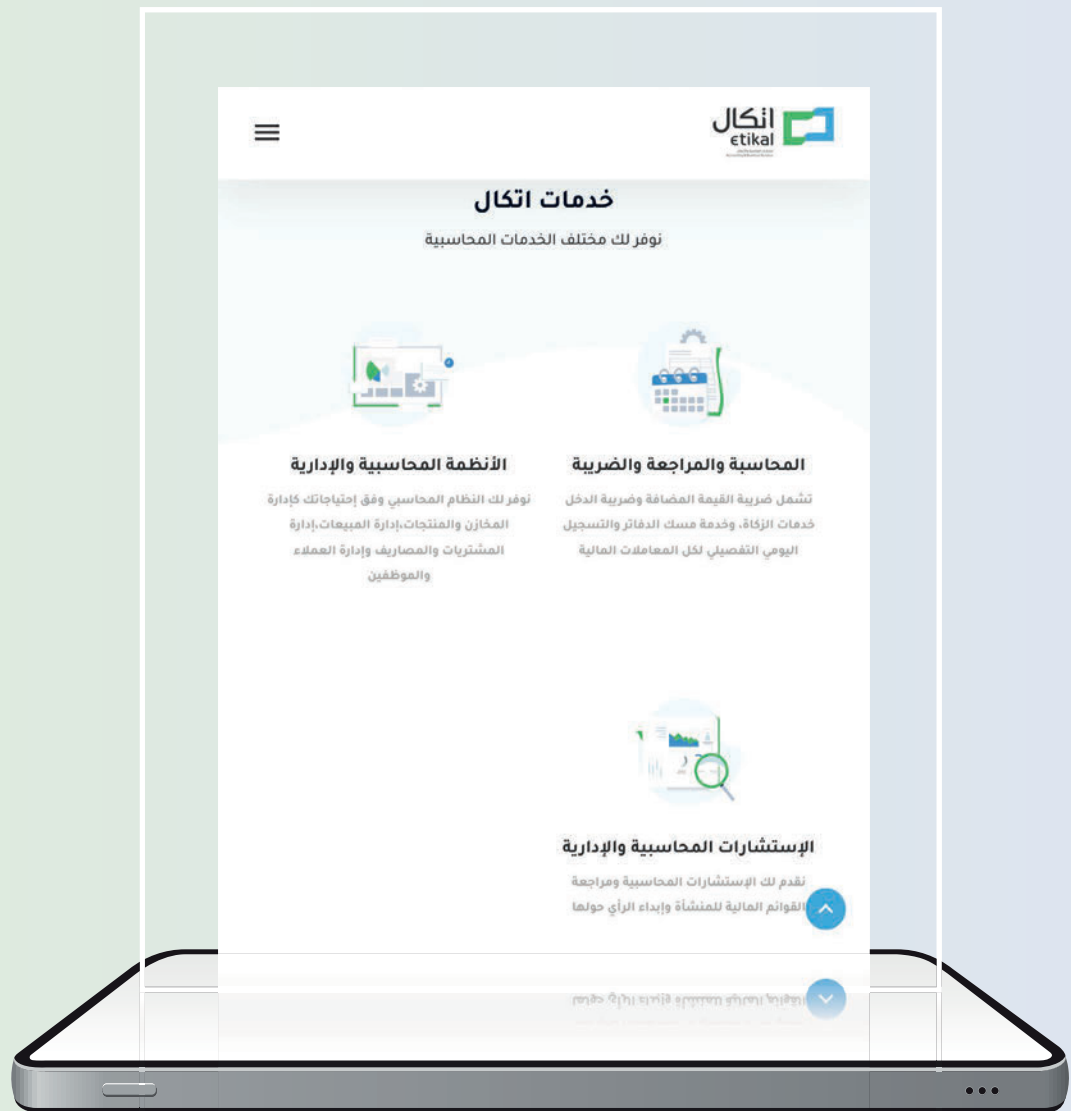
اتكال
etikal

خدمات اتكال

نوفر لك مختلف الخدمات المحاسبية

المحاسبة والمراجعة والضريبة

تشمل ضريبة القيمة المضافة وضريبة الدخل خدمات الزكاة، وخدمة مسك الدفاتر والتسجيل اليومي التفصيلي لكل المعاملات المالية

الأنظمة المحاسبية والإدارية

نوفر لك النظام المحاسبي وفق إحتياجاتك كإدارة المخازن والمنتجات،إدارة المبيعات،إدارة المشتريات والمصاريف وإدارة العملاء والموظفين

الإستشارات المحاسبية والإدارية

نقدم لك الإستشارات المحاسبية ومراجعة القوائم المالية للمنشأة وإبداء الرأي حولها